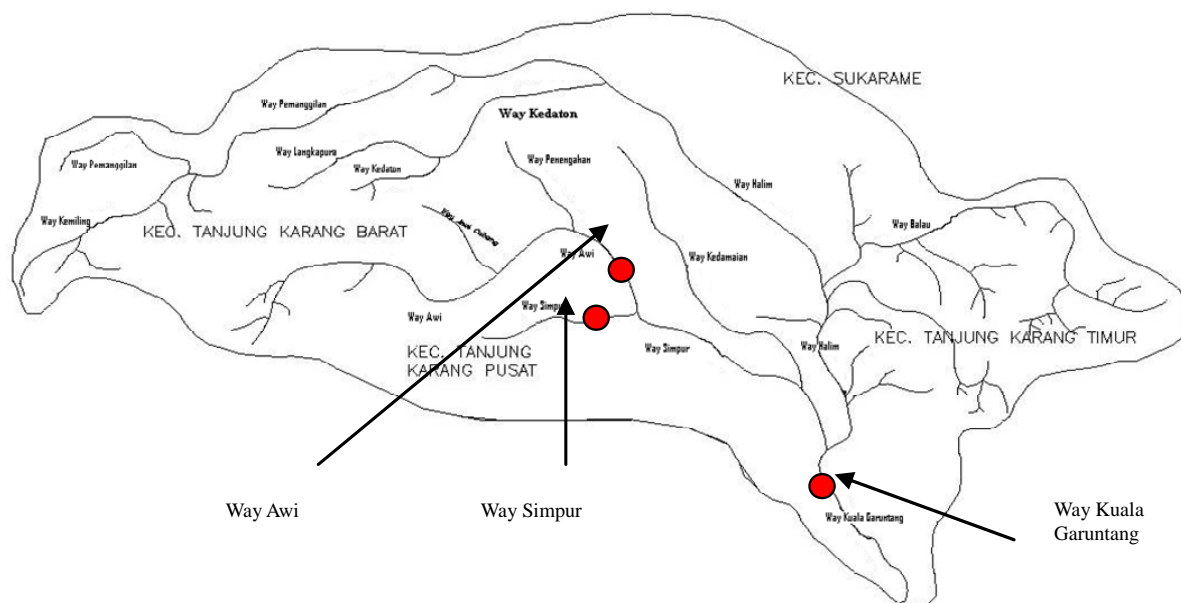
KEC. SUKARAME

Way Pemanggilan

Way Kedaton

Way Pemanggilan

Way Langkapura

Way Kedatun

Way Penengahan

Way Halim

Way Kemiling

KEC. TANJUNG KARANG BARAT

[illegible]

Way Awi

Way Balau

Way Kedamaian

Way Simpur

Way Awi

KEC. TANJUNG KARANG PUSAT

Way Simpur

Way Halim

KEC. TANJUNG KARANG TIMUR

Way Awi

Way Simpur

Way Kuala Garuntang

Way Kuala Garuntang